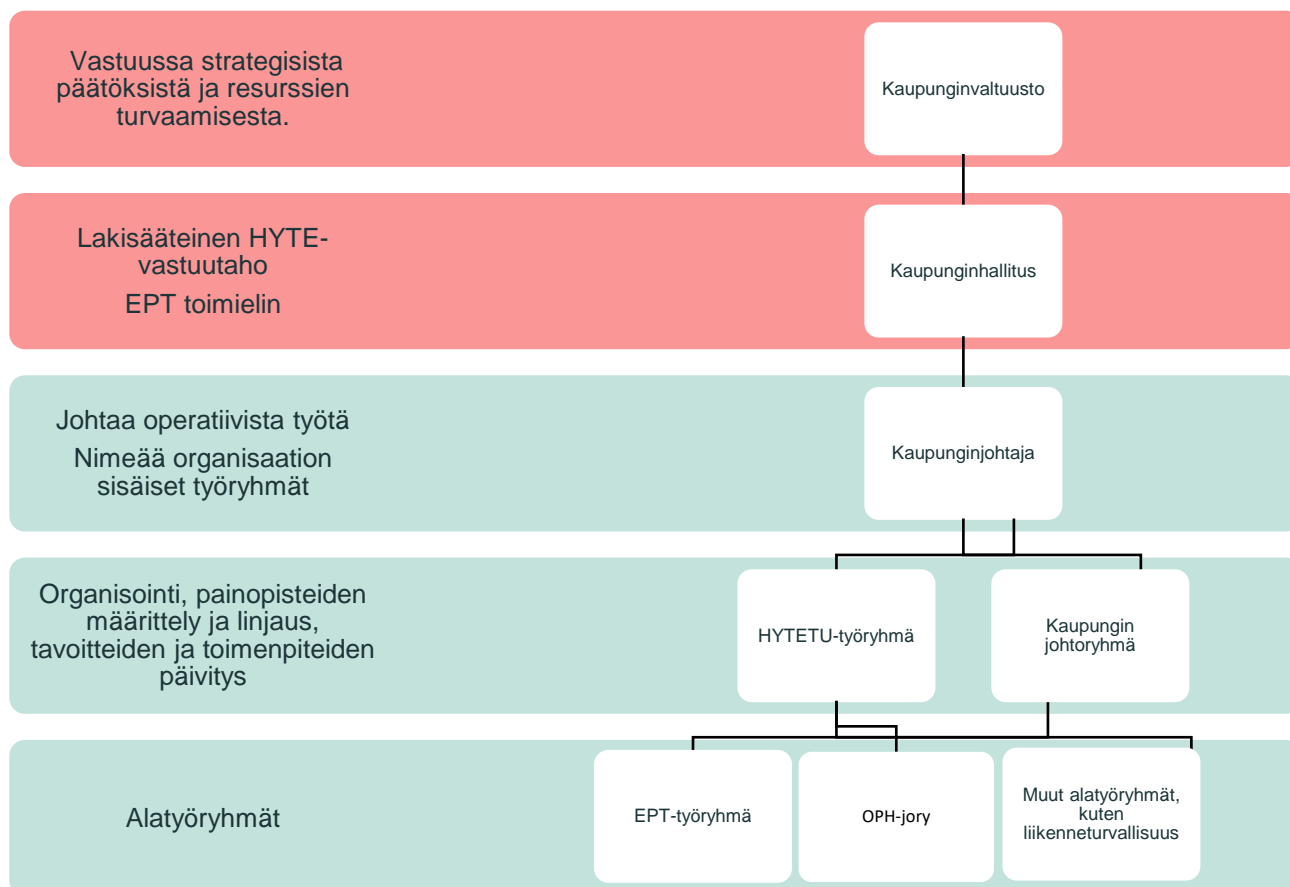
Vastuussa strategisista päätöksistä ja resurssien turvaamisesta.

Kaupunginvaltuusto

Lakisääteinen HYTE-vastuutaho

EPT toimielin

Kaupunginhallitus

Johtaa operatiivista työtä

Nimeää organisaation sisäiset työryhmät

Kaupunginjohtaja

Organisointi, painopisteiden määrittely ja linjaus, tavoitteiden ja toimenpiteiden päivitys

HYTETU-työryhmä

Kaupungin johtoryhmä

Alatyöryhmät

EPT-työryhmä

OPH-jory

Muut alatyöryhmät, kuten liikenneturvallisuus